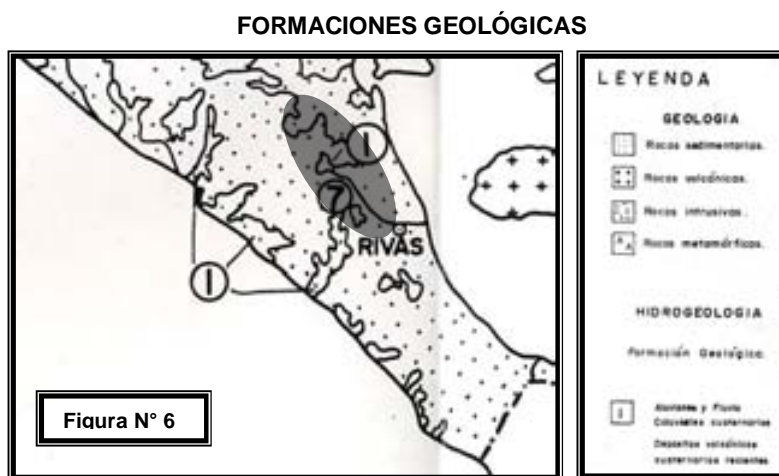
FORMACIONES GEOLÓGICAS

I

7

RIVAS

I

Figura N° 6

LEYENDA

GEOLOGIA

Rocas sedimentarias.

Rocas volcánicas.

Rocas intrusivas.

Rocas metamórficas.

HIDROGEOLOGIA

Formación Geológica

I

Aluviones y Fluvio Coluviales cuaternarios

Depositos volcánicos cuaternarios recientes